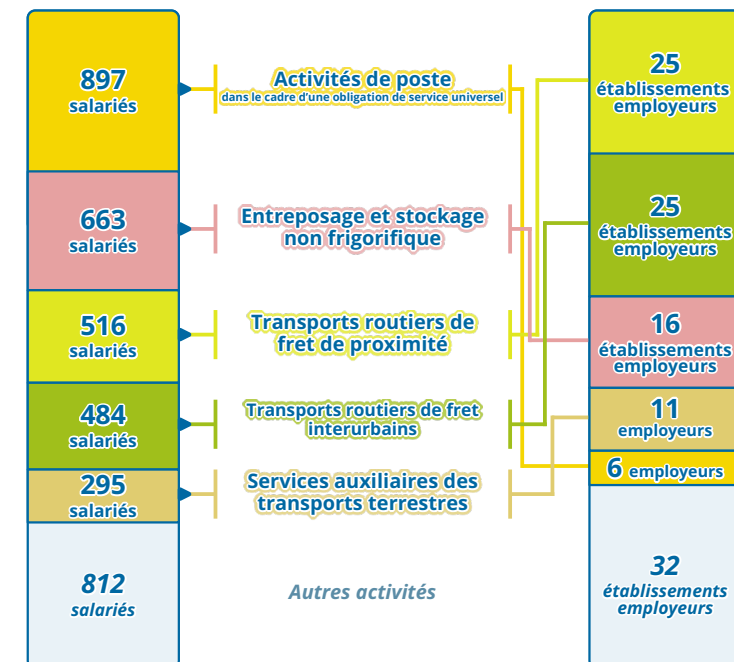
897
salariés

663
salariés

516
salariés

484
salariés

295
salariés

812
salariés

Activités de poste
dans le cadre d'une obligation de service universel

Entreposage et stockage non frigorifique

Transports routiers de fret de proximité

Transports routiers de fret interurbains

Services auxiliaires des transports terrestres

Autres activités

25
établissements employeurs

25
établissements employeurs

16
établissements employeurs

11
employeurs

6 employeurs

32
établissements employeurs